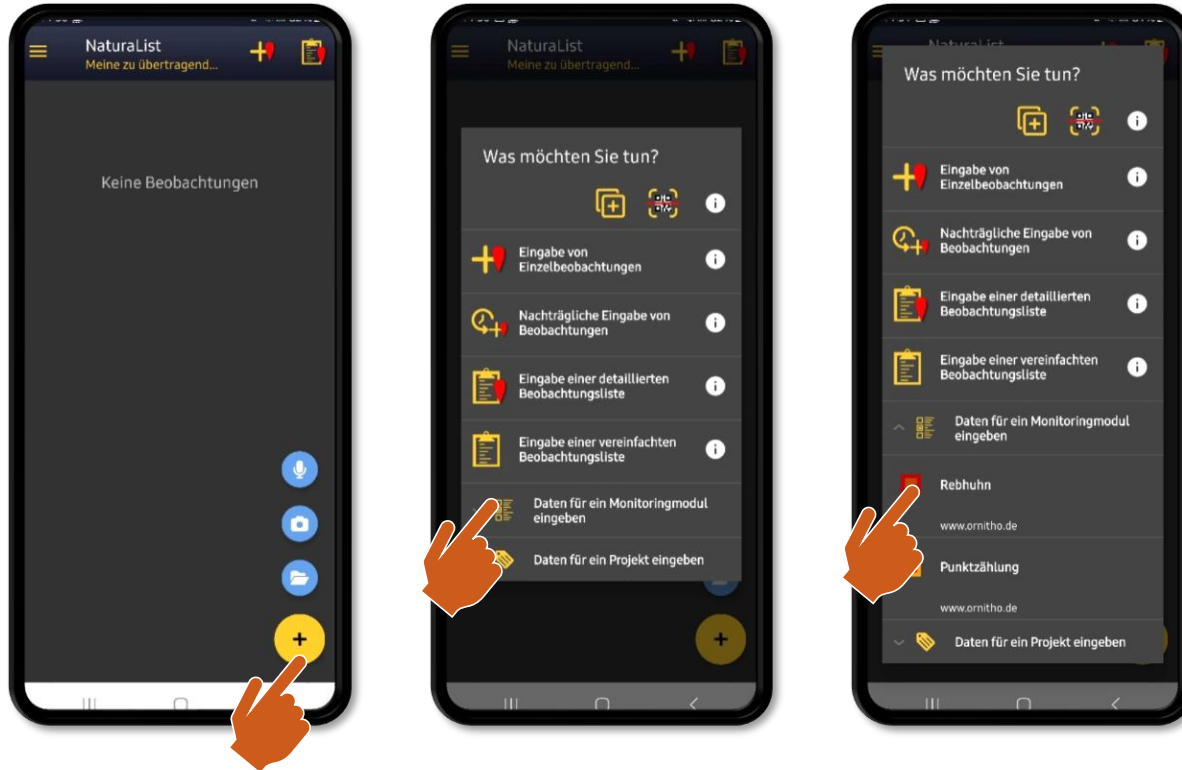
NaturaList
Meine zu übertragend...

Keine Beobachtungen

+

NaturaList
Meine zu übertragend...

Was möchten Sie tun?

Eingabe von Einzelbeobachtungen

Nachträgliche Eingabe von Beobachtungen

Eingabe einer detaillierten Beobachtungsliste

Eingabe einer vereinfachten Beobachtungsliste

Daten für ein Monitoringmodul eingeben

Daten für ein Projekt eingeben

+

NaturaList

Was möchten Sie tun?

Eingabe von Einzelbeobachtungen

Nachträgliche Eingabe von Beobachtungen

Eingabe einer detaillierten Beobachtungsliste

Eingabe einer vereinfachten Beobachtungsliste

Daten für ein Monitoringmodul eingeben

Rebhuhn

www.ornitho.de

Punktzählung

www.ornitho.de

Daten für ein Projekt eingeben